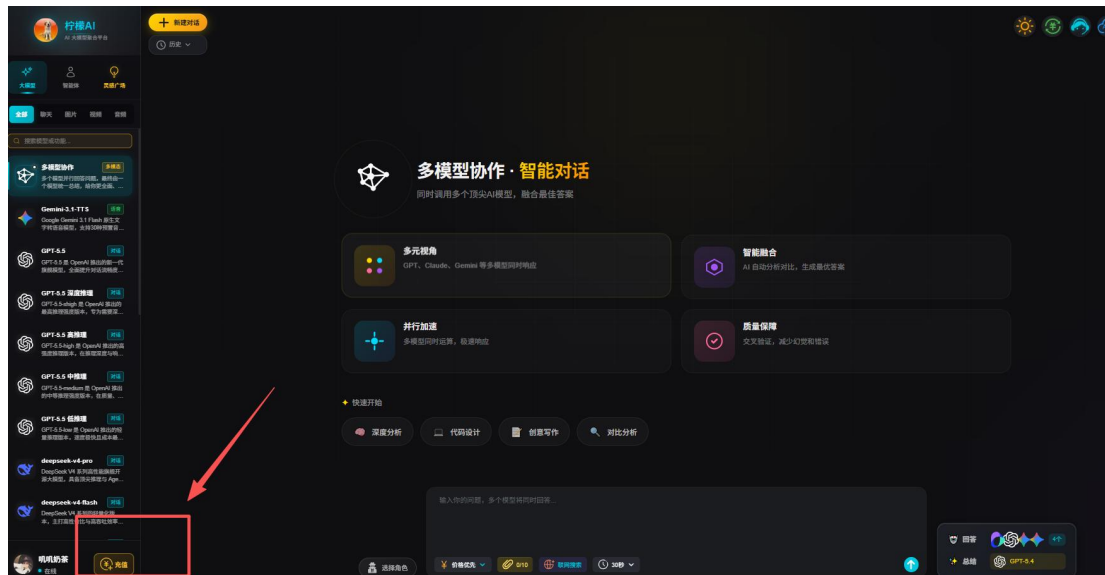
柠檬AI
AI 大模型聚合平台

新建对话
历史

大模型
智能体
灵感广场

全部
聊天
图片
视频
音频

搜索模型或功能...

多模型协作
多模态
多个模型并行回答问题，最终由一个模型统一总结，给你更全面、...

Gemini-3.1-TTS
语音
Google Gemini 3.1 Flash 原生文字转语音模型，支持30种预置音...

GPT-5.5
对话
GPT-5.5 是 OpenAI 推出的新一代旗舰模型，全面提升对话和推理...

GPT-5.5 深度推理
对话
GPT-5.5-xhigh 是 OpenAI 推出的最高推理强度版本，专为需要深...

GPT-5.5 高推理
对话
GPT-5.5-high 是 OpenAI 推出的高强度推理版本，在推理深度与响...

GPT-5.5 中推理
对话
GPT-5.5-medium 是 OpenAI 推出的中等推理强度版本，在质量...

GPT-5.5 低推理
对话
GPT-5.5-low 是 OpenAI 推出的轻量推理版本，速度最快且成本最...

deepseek-v4-pro
对话
DeepSeek V4 系列高性能旗舰开源大模型，具备顶尖推理与 Age...

deepseek-v4-flash
对话
DeepSeek V4 系列的轻量化版本，主打高性价比与高效吞吐率...

叽叽奶茶
在线
充值

多模型协作 · 智能对话
同时调用多个顶尖AI模型，融合最佳答案

多元视角
GPT、Claude、Gemini 等多模型同时响应

智能融合
AI 自动分析对比，生成最优答案

并行加速
多模型同时运算，极速响应

质量保障
交叉验证，减少幻觉和错误

快速开始
深度分析
代码设计
创意写作
对比分析

输入你的问题，多个模型将同时回答...

选择角色
价格优先
0/10
联网搜索
30秒

回答
+1
总结
GPT-5.4